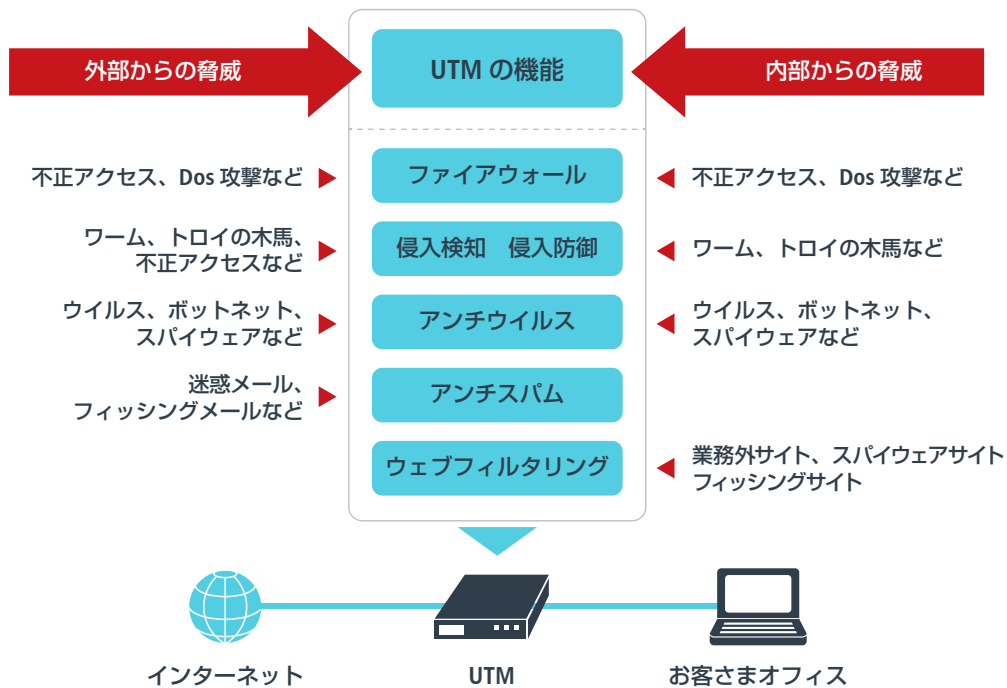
外部からの脅威

UTM の機能

内部からの脅威

不正アクセス、Dos 攻撃など

ファイアウォール

不正アクセス、Dos 攻撃など

ワーム、トロイの木馬、不正アクセスなど

侵入検知　侵入防御

ワーム、トロイの木馬など

ウイルス、ボットネット、スパイウェアなど

アンチウイルス

ウイルス、ボットネット、スパイウェアなど

迷惑メール、フィッシングメールなど

アンチスパム

ウェブフィルタリング

業務外サイト、スパイウェアサイト
フィッシングサイト

インターネット

UTM

お客さまオフィス